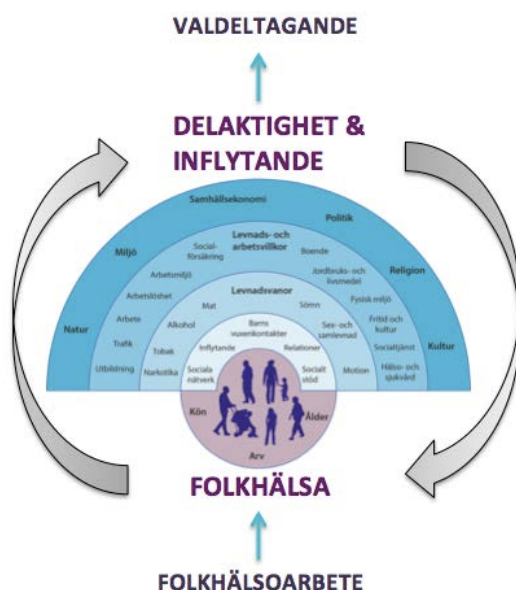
VALDELTAGANDE

DELAKTIGHET & INFLYTANDE

Samhällsekonomi

Politik

Miljö

Religion

Natur

Kultur

Levnads- och arbetsvillkor

Social-försäkring

Boende

Arbetsmiljö

Jordbruks- och livsmedel

Arbetslöshet

Fysisk miljö

Arbete

Fritid och kultur

Trafik

Socialtjänst

Utbildning

Hälso- och sjukvård

Levnadsvanor

Mat

Sömn

Alkohol

Sex- och samlevnad

Tobak

Motion

Narkotika

Barns vuxenkontakter

Inflytande

Relationer

Sociala nätverk

Socialt stöd

Kön

Ålder

Arv

FOLKHÄLSA

FOLKHÄLSOARBETE